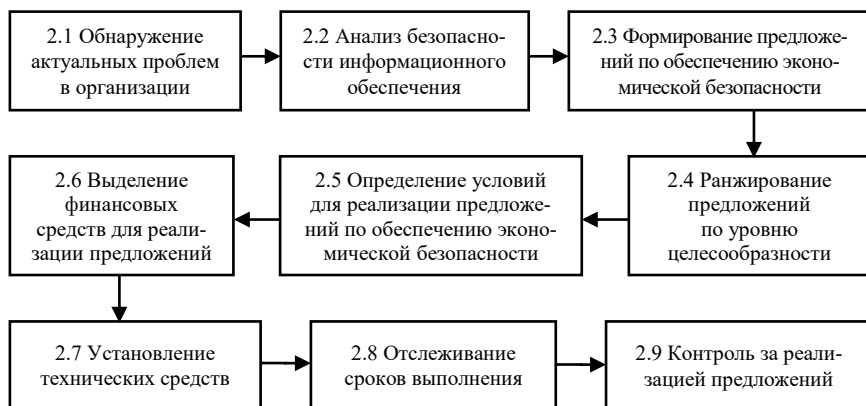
2.1 Обнаружение актуальных проблем в организации

2.2 Анализ безопасности информационного обеспечения

2.3 Формирование предложений по обеспечению экономической безопасности

2.4 Ранжирование предложений по уровню целесообразности

2.5 Определение условий для реализации предложений по обеспечению экономической безопасности

2.6 Выделение финансовых средств для реализации предложений

2.7 Установление технических средств

2.8 Отслеживание сроков выполнения

2.9 Контроль за реализацией предложений